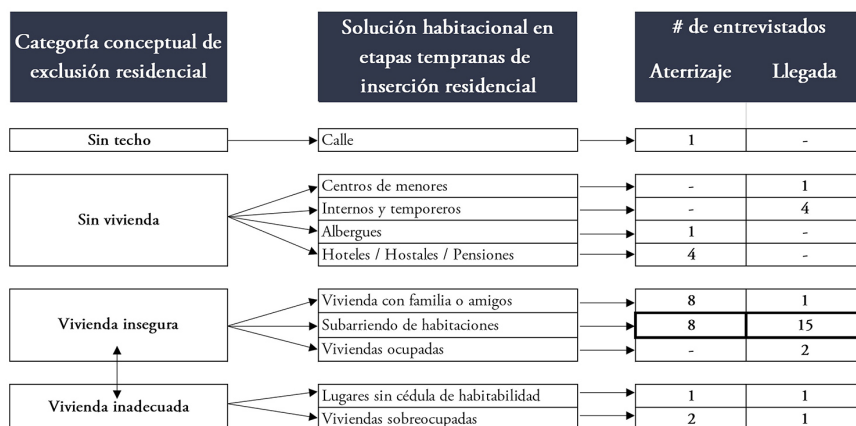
| Categoría conceptual de exclusión residencial | Solución habitacional en etapas tempranas de inserción residencial | # de entrevistados Aterrizaje | # de entrevistados Llegada |
|---|---|---|---|
| Sin techo | Calle | 1 | - |
| Sin vivienda | Centros de menores | - | 1 |
| | Internos y temporeros | - | 4 |
| | Albergues | 1 | - |
| | Hoteles / Hostales / Pensiones | 4 | - |
| Vivienda insegura | Vivienda con familia o amigos | 8 | 1 |
| | Subarriendo de habitaciones | 8 | 15 |
| | Viviendas ocupadas | - | 2 |
| Vivienda inadecuada | Lugares sin cédula de habitabilidad | 1 | 1 |
| | Viviendas sobreocupadas | 2 | 1 |